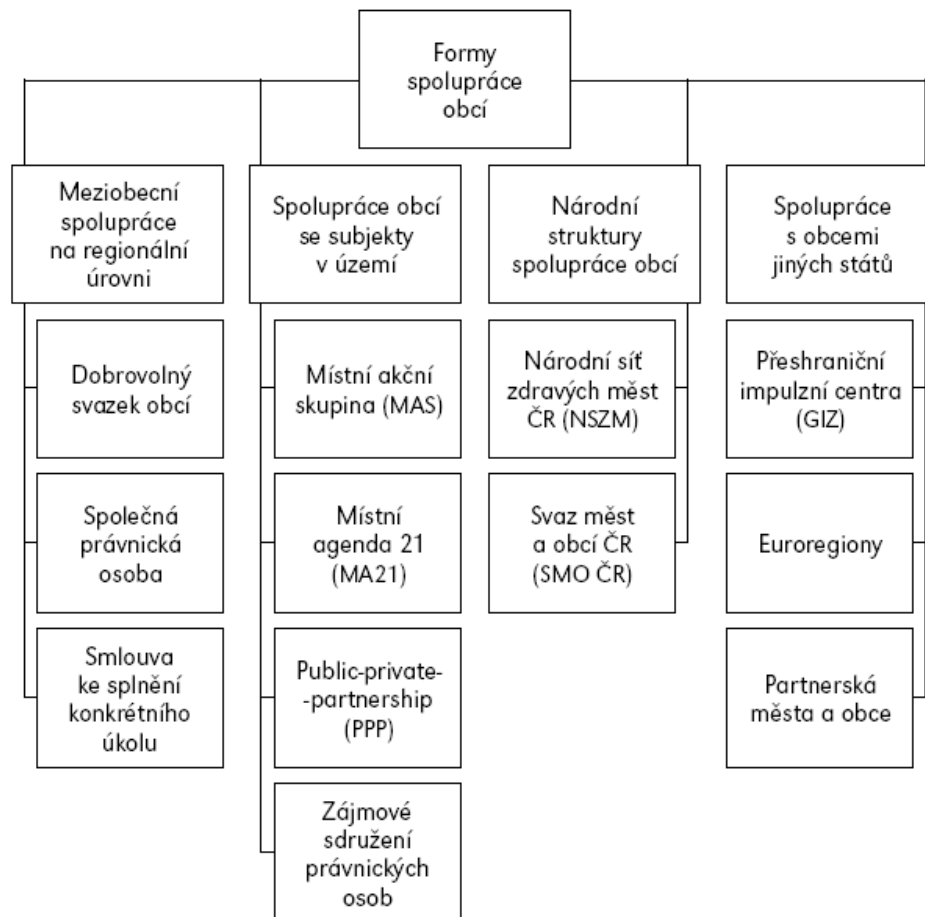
Formy spolupráce obcí

Meziobecní spolupráce na regionální úrovni

Dobrovolný svazek obcí

Společná právnická osoba

Smlouva ke splnění konkrétního úkolu

Spolupráce obcí se subjekty v území

Místní akční skupina (MAS)

Místní agenda 21 (MA21)

Public-private--partnership (PPP)

Zájmové sdružení právnických osob

Národní struktury spolupráce obcí

Národní síť zdravých měst ČR (NSZM)

Svaz měst a obcí ČR (SMO ČR)

Spolupráce s obcemi jiných států

Přeshraniční impulzní centra (GIZ)

Euroregiony

Partnerská města a obce